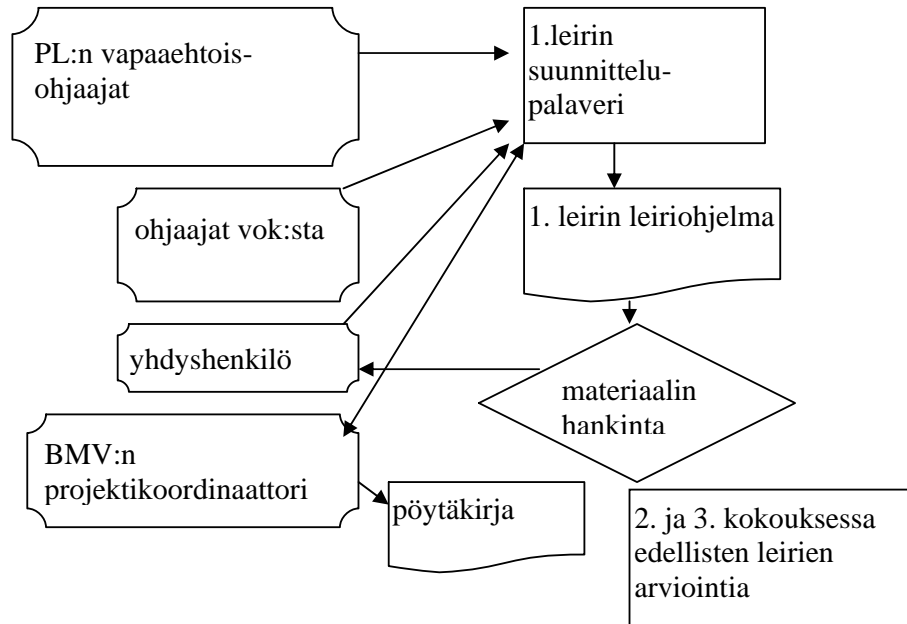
PL:n vapaaehtoisohjaajat

1.leirin suunnittelupalaveri

ohjaajat vok:sta

1. leirin leiriohjelma

yhdyshenkilö

materiaalin hankinta

BMV:n projektikoordinaattori

pöytäkirja

2. ja 3. kokouksessa edellisten leirien arviointia